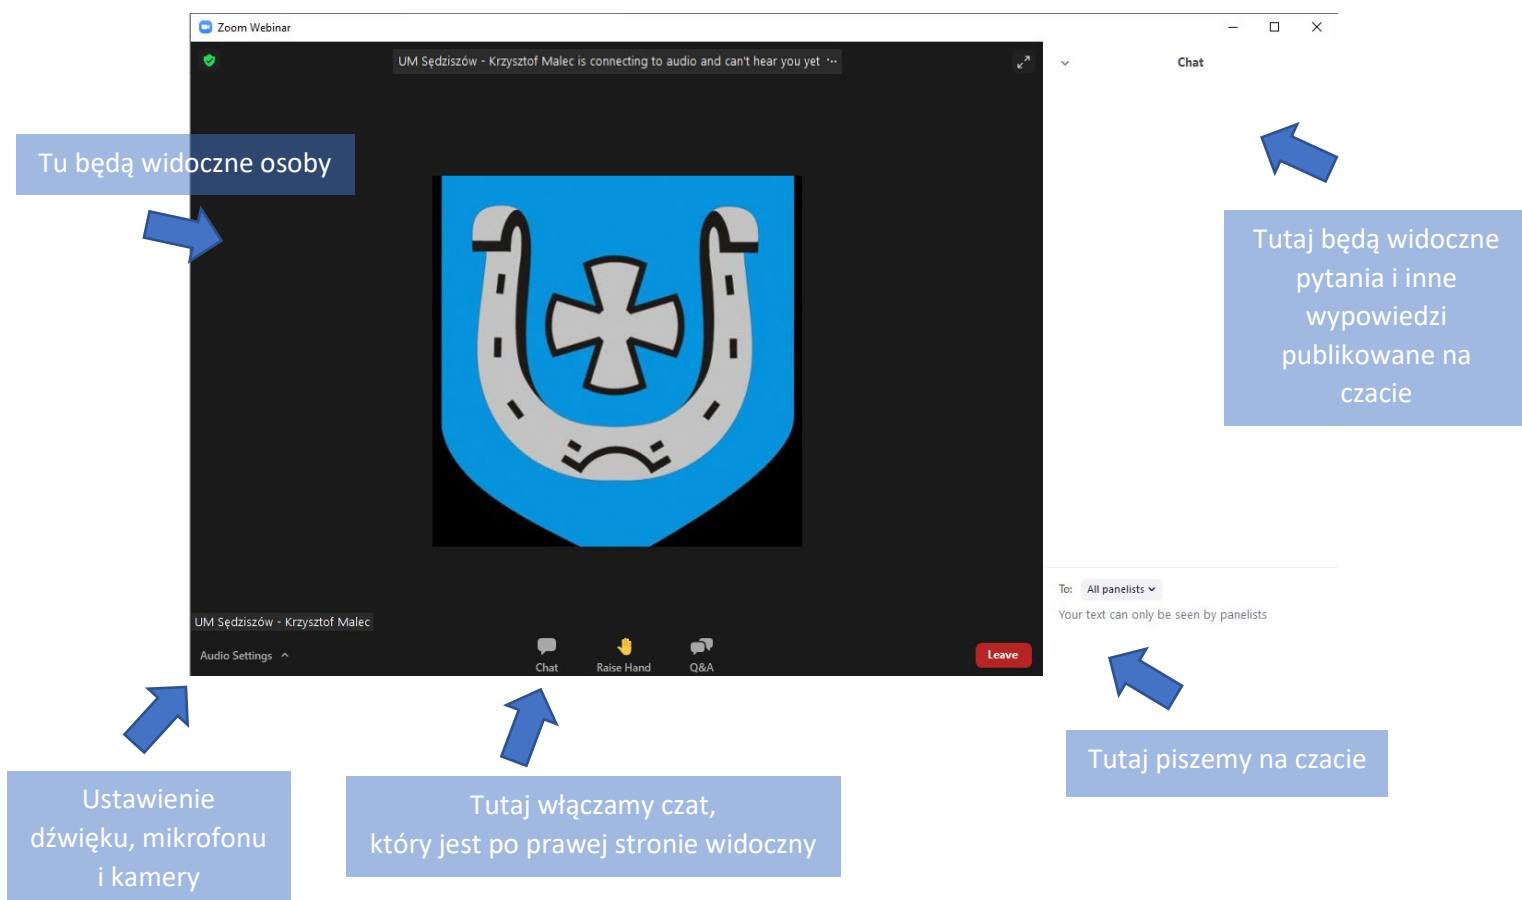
Zoom Webinar

UM Sędziszów - Krzysztof Malec is connecting to audio and can't hear you yet ···

Chat

Tu będą widoczne osoby

Tutaj będą widoczne pytania i inne wypowiedzi publikowane na czacie

UM Sędziszów - Krzysztof Malec

Audio Settings

Chat

Raise Hand

Q&A

Leave

To: All panelists

Your text can only be seen by panelists

Ustawienie dźwięku, mikrofonu i kamery

Tutaj włączamy czat, który jest po prawej stronie widoczny

Tutaj piszemy na czacie